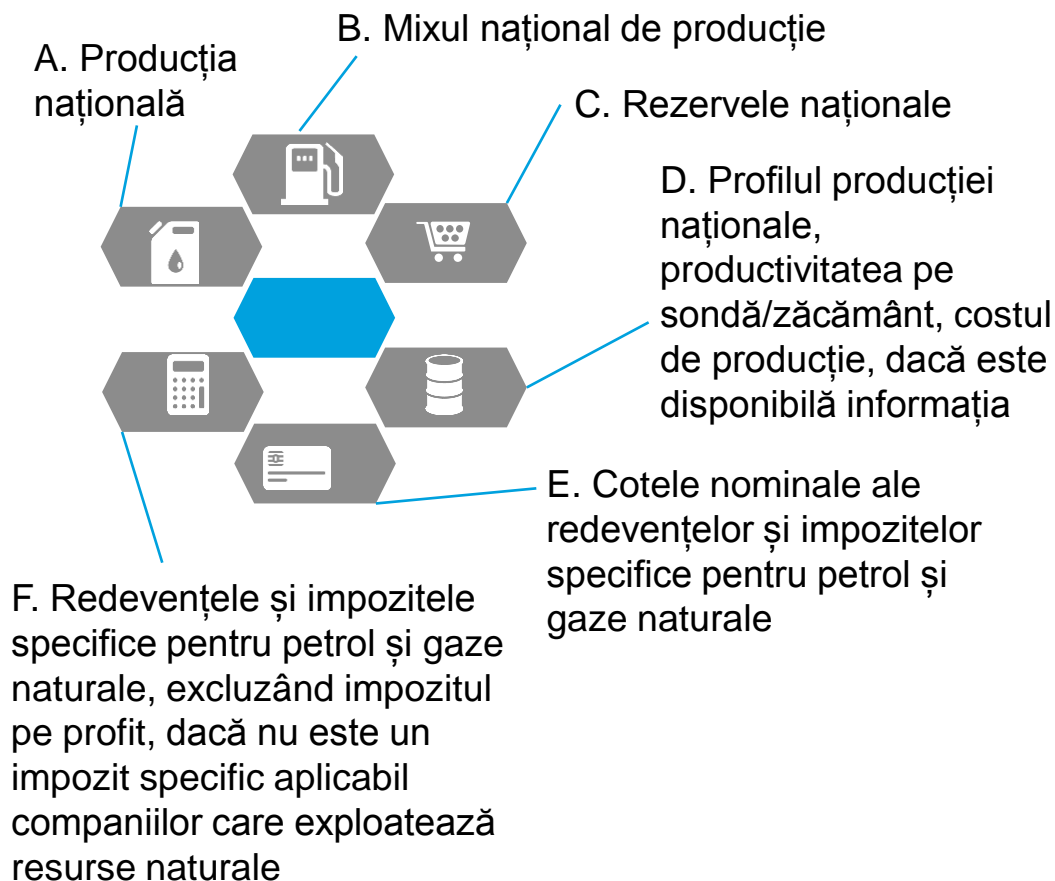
B. Mixul național de producție

A. Producția națională

C. Rezervele naționale

D. Profilul producției naționale, productivitatea pe sondă/zăcământ, costul de producție, dacă este disponibilă informația

E. Cotele nominale ale redevențelor și impozitelor specifice pentru petrol și gaze naturale

F. Redevențele și impozitele specifice pentru petrol și gaze naturale, excluzând impozitul pe profit, dacă nu este un impozit specific aplicabil companiilor care exploatează resurse naturale